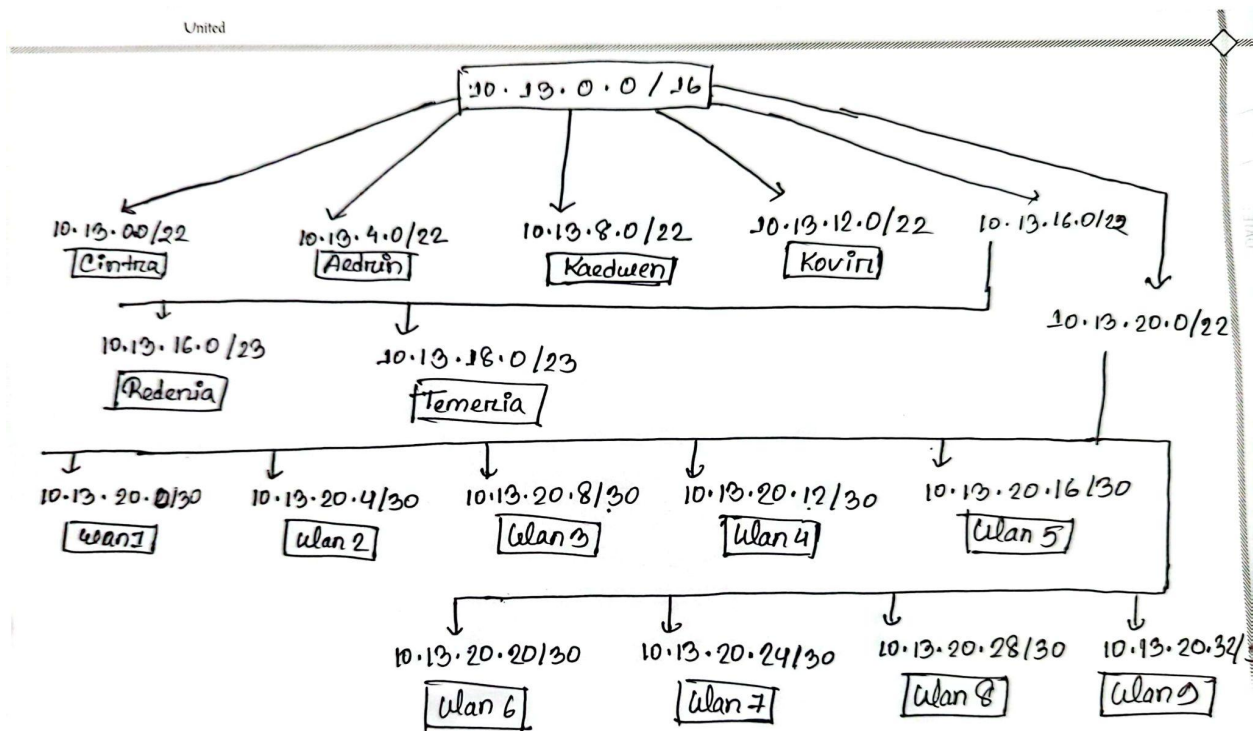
United

10.13.0.0/16

10.13.0.0/22
Cintra

10.13.4.0/22
Aedrin

10.13.8.0/22
Kaedwen

10.13.12.0/22
Kovin

10.13.16.0/22

10.13.20.0/22

10.13.16.0/23
Redenia

10.13.18.0/23
Temeria

10.13.20.0/30
wan1

10.13.20.4/30
wlan 2

10.13.20.8/30
Wlan 3

10.13.20.12/30
Wlan 4

10.13.20.16/30
Wlan 5

10.13.20.20/30
Wlan 6

10.13.20.24/30
Wlan 7

10.13.20.28/30
Wlan 8

10.13.20.32/
Wlan 9